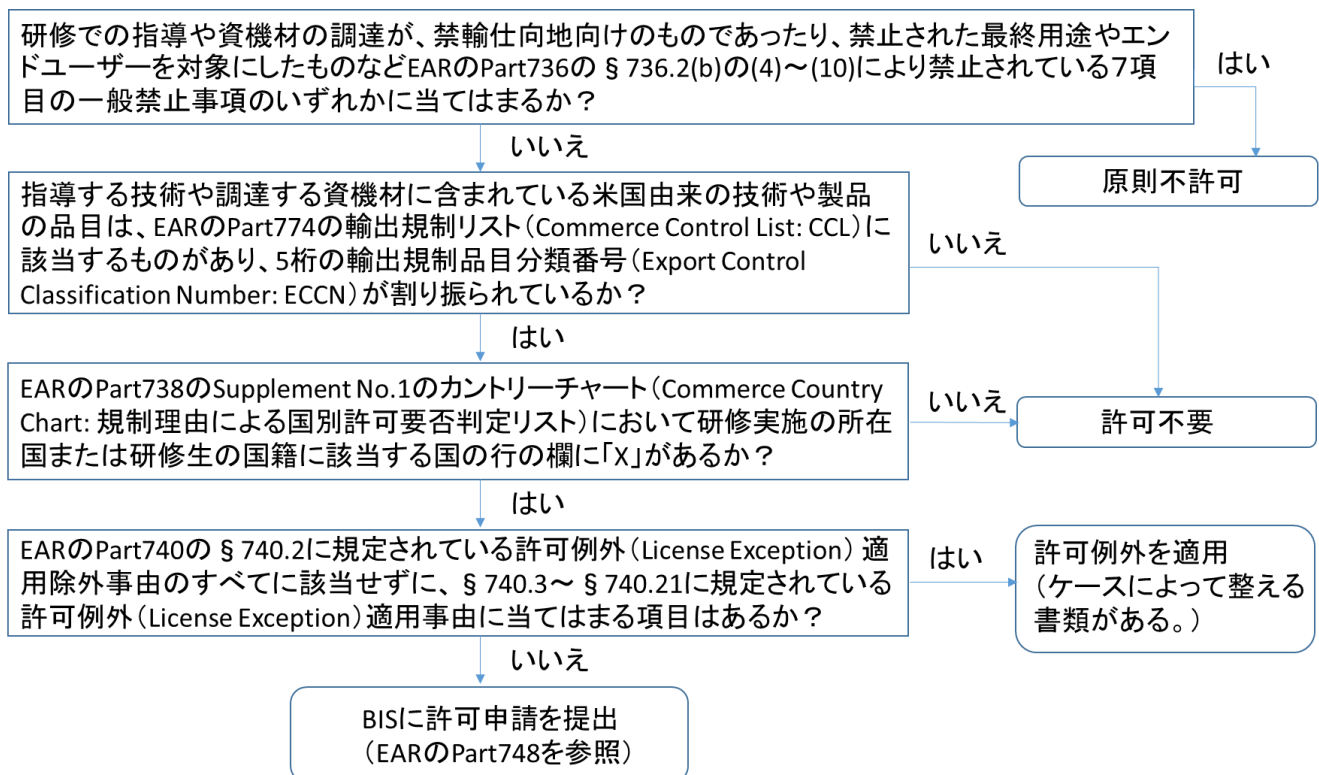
研修での指導や資機材の調達が、禁輸仕向地向けのものであったり、禁止された最終用途やエンドユーザーを対象にしたものなどEARのPart736の§736.2(b)の(4)～(10)により禁止されている7項目の一般禁止事項のいずれかに当てはまるか？

はい

原則不許可

いいえ

指導する技術や調達する資機材に含まれている米国由来の技術や製品の品目は、EARのPart774の輸出規制リスト（Commerce Control List: CCL）に該当するものがあり、5桁の輸出規制品目分類番号（Export Control Classification Number: ECCN）が割り振られているか？

いいえ

はい

EARのPart738のSupplement No.1のカントリーチャート（Commerce Country Chart: 規制理由による国別許可要否判定リスト）において研修実施の所在国または研修生の国籍に該当する国の行の欄に「X」があるか？

いいえ

許可不要

はい

EARのPart740の§740.2に規定されている許可例外（License Exception）適用除外事由のすべてに該当せずに、§740.3～§740.21に規定されている許可例外（License Exception）適用事由に当てはまる項目はあるか？

はい

許可例外を適用（ケースによって整える書類がある。）

いいえ

BISに許可申請を提出（EARのPart748を参照）